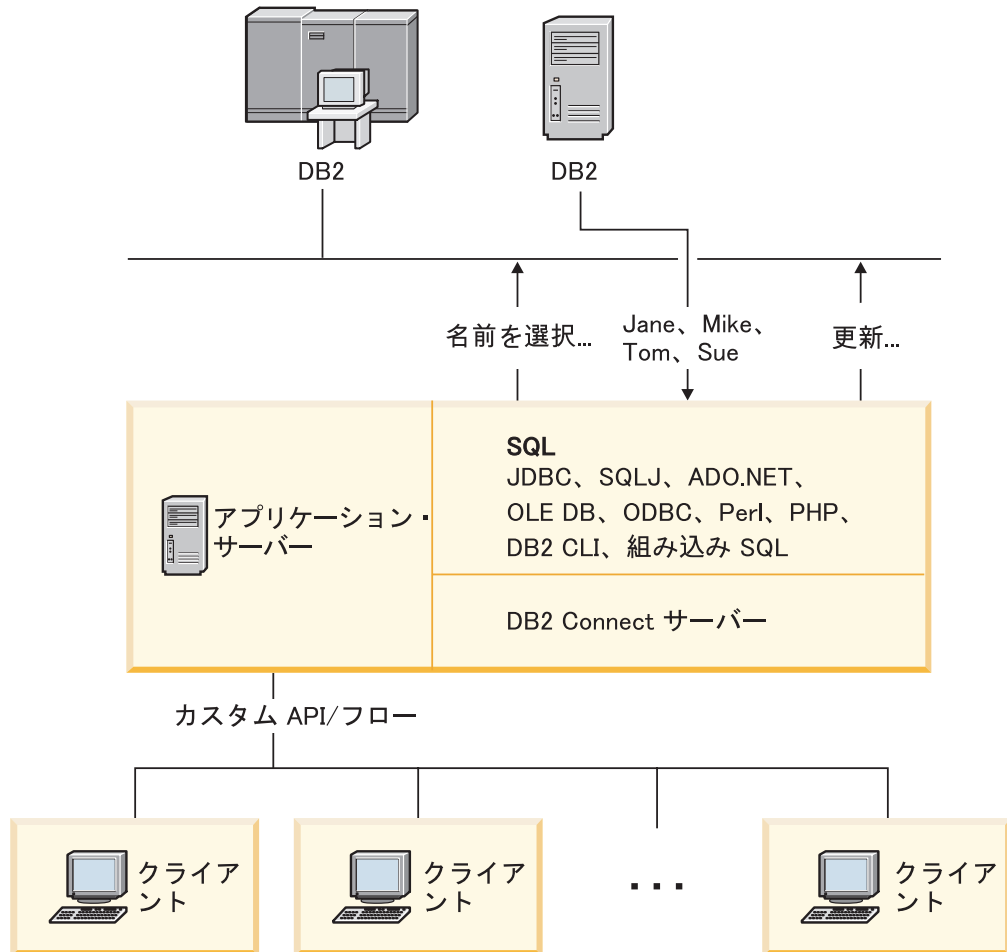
DB2

DB2

名前を選択...

Jane、Mike、Tom、Sue

更新...

アプリケーション・サーバー

SQL
JDBC、SQLJ、ADO.NET、OLE DB、ODBC、Perl、PHP、DB2 CLI、組み込み SQL

DB2 Connect サーバー

カスタム API/フロー

クライアント

クライアント

...

クライアント